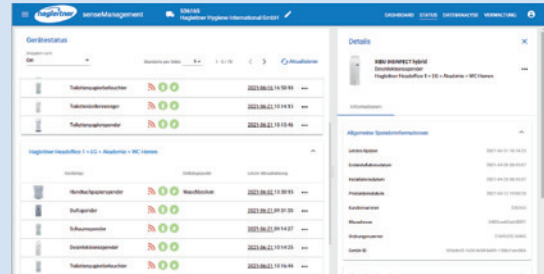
hagleitner senseManagement 506165 Hagleitner Hygiene International GmbH

DASHBOARD STATUS DATENANALYSE VERWALTUNG

Gerätestatus

Gruppen nach
Ort

Standorte pro Seite 5 1 - 5 / 19

Aktualisieren

Toilettenspülerbeduften 2021-06-15 14:50:53

Toilettensitzreiniger 2021-06-15 14:14:53

Toilettenpapierspender 2021-06-15 15:33:46

Hagleitner Headoffice > 1 > EG > Akademie > WC Herren

Gerätetyp Gebäudetyp Letzter Aktualisierung

Handtuchpapierspender Waschbecken 2021-06-21 11:30:55

Duftspender 2021-06-21 09:31:35

Schaumspender 2021-06-21 09:14:37

Desinfektionsspender 2021-06-21 10:14:25

Toilettenspülerbeduften 2021-06-21 10:16:44

Details

XIBU INFINFECT hybrid
Desinfektionsspender
Hagleitner Headoffice > 1 > EG > Akademie > WC Herren

Informationen

Allgemeine Spenderinformationen

Letztes Update 2021-06-21 10:14:25

Erstinstallationsdatum 2021-04-28 08:43:21

Installationsdatum 2021-04-28 08:43:21

Produktionsdatum 2021-04-12 10:08:38

Kundennummer 506165

Modellname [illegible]

Hardwarenummer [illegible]

Geräte ID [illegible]